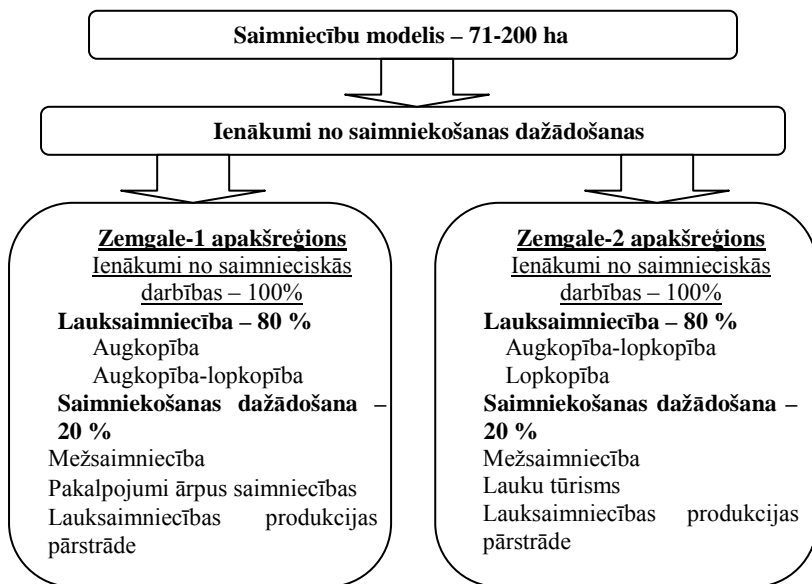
Saimniecību modelis – 71-200 ha

Ienākumi no saimniekošanas dažādošanas

Zemgale-1 apakšreģions
Ienākumi no saimnieciskās darbības – 100%
Lauksaimniecība – 80 %
Augkopība
Augkopība-lopkopība
Saimniekošanas dažādošana – 20 %
Mežsaimniecība
Pakalpojumi ārpus saimniecības
Lauksaimniecības produkcijas pārstrāde

Zemgale-2 apakšreģions
Ienākumi no saimnieciskās darbības – 100%
Lauksaimniecība – 80 %
Augkopība-lopkopība
Lopkopība
Saimniekošanas dažādošana – 20 %
Mežsaimniecība
Lauku tūrisms
Lauksaimniecības produkcijas pārstrāde